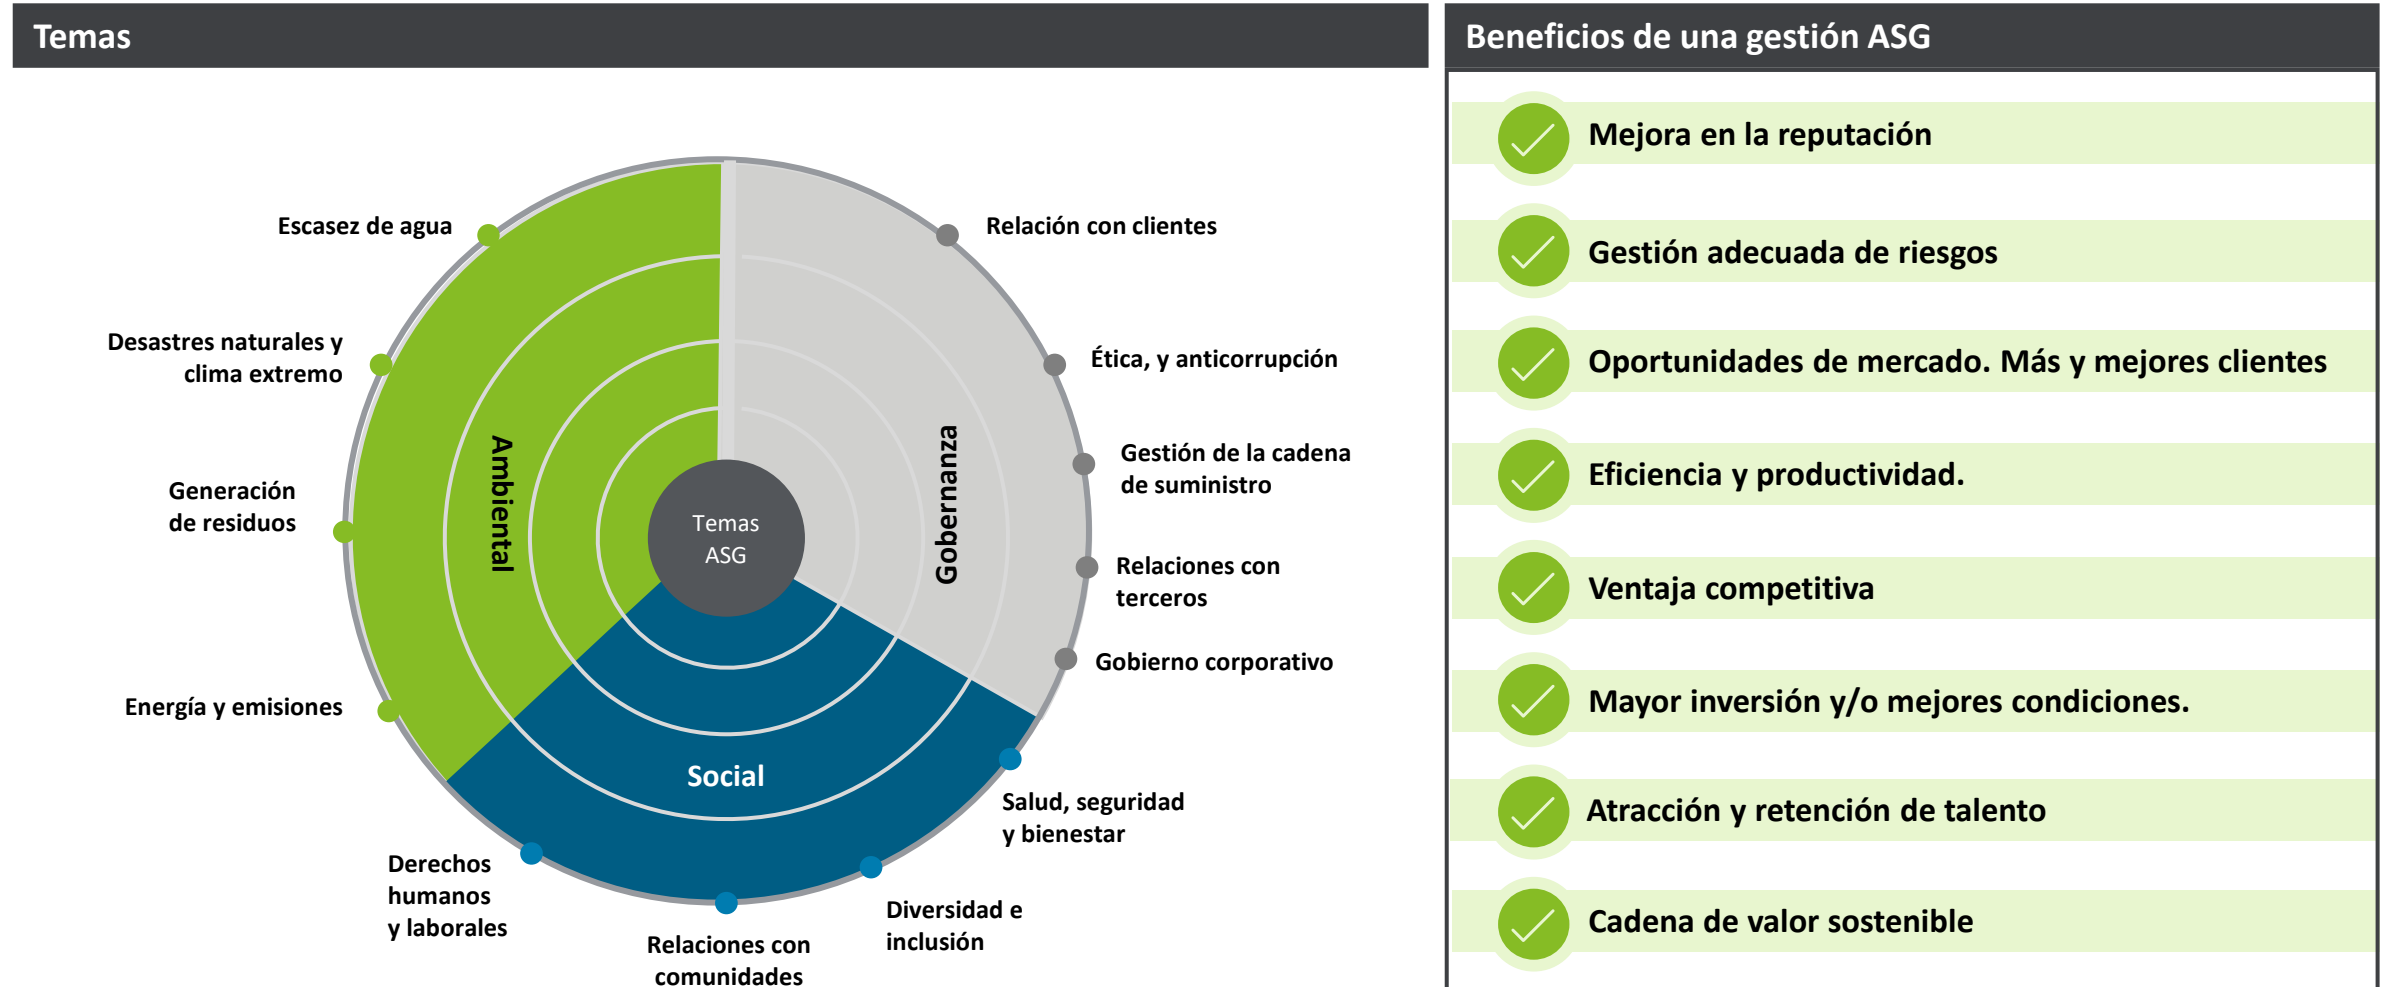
Temas

Escasez de agua

Desastres naturales y clima extremo

Generación de residuos

Energía y emisiones

Ambiental

Temas ASG

Gobernanza

Social

Relación con clientes

Ética, y anticorrupción

Gestión de la cadena de suministro

Relaciones con terceros

Gobierno corporativo

Salud, seguridad y bienestar

Diversidad e inclusión

Relaciones con comunidades

Derechos humanos y laborales

Beneficios de una gestión ASG

Mejora en la reputación

Gestión adecuada de riesgos

Oportunidades de mercado. Más y mejores clientes

Eficiencia y productividad.

Ventaja competitiva

Mayor inversión y/o mejores condiciones.

Atracción y retención de talento

Cadena de valor sostenible